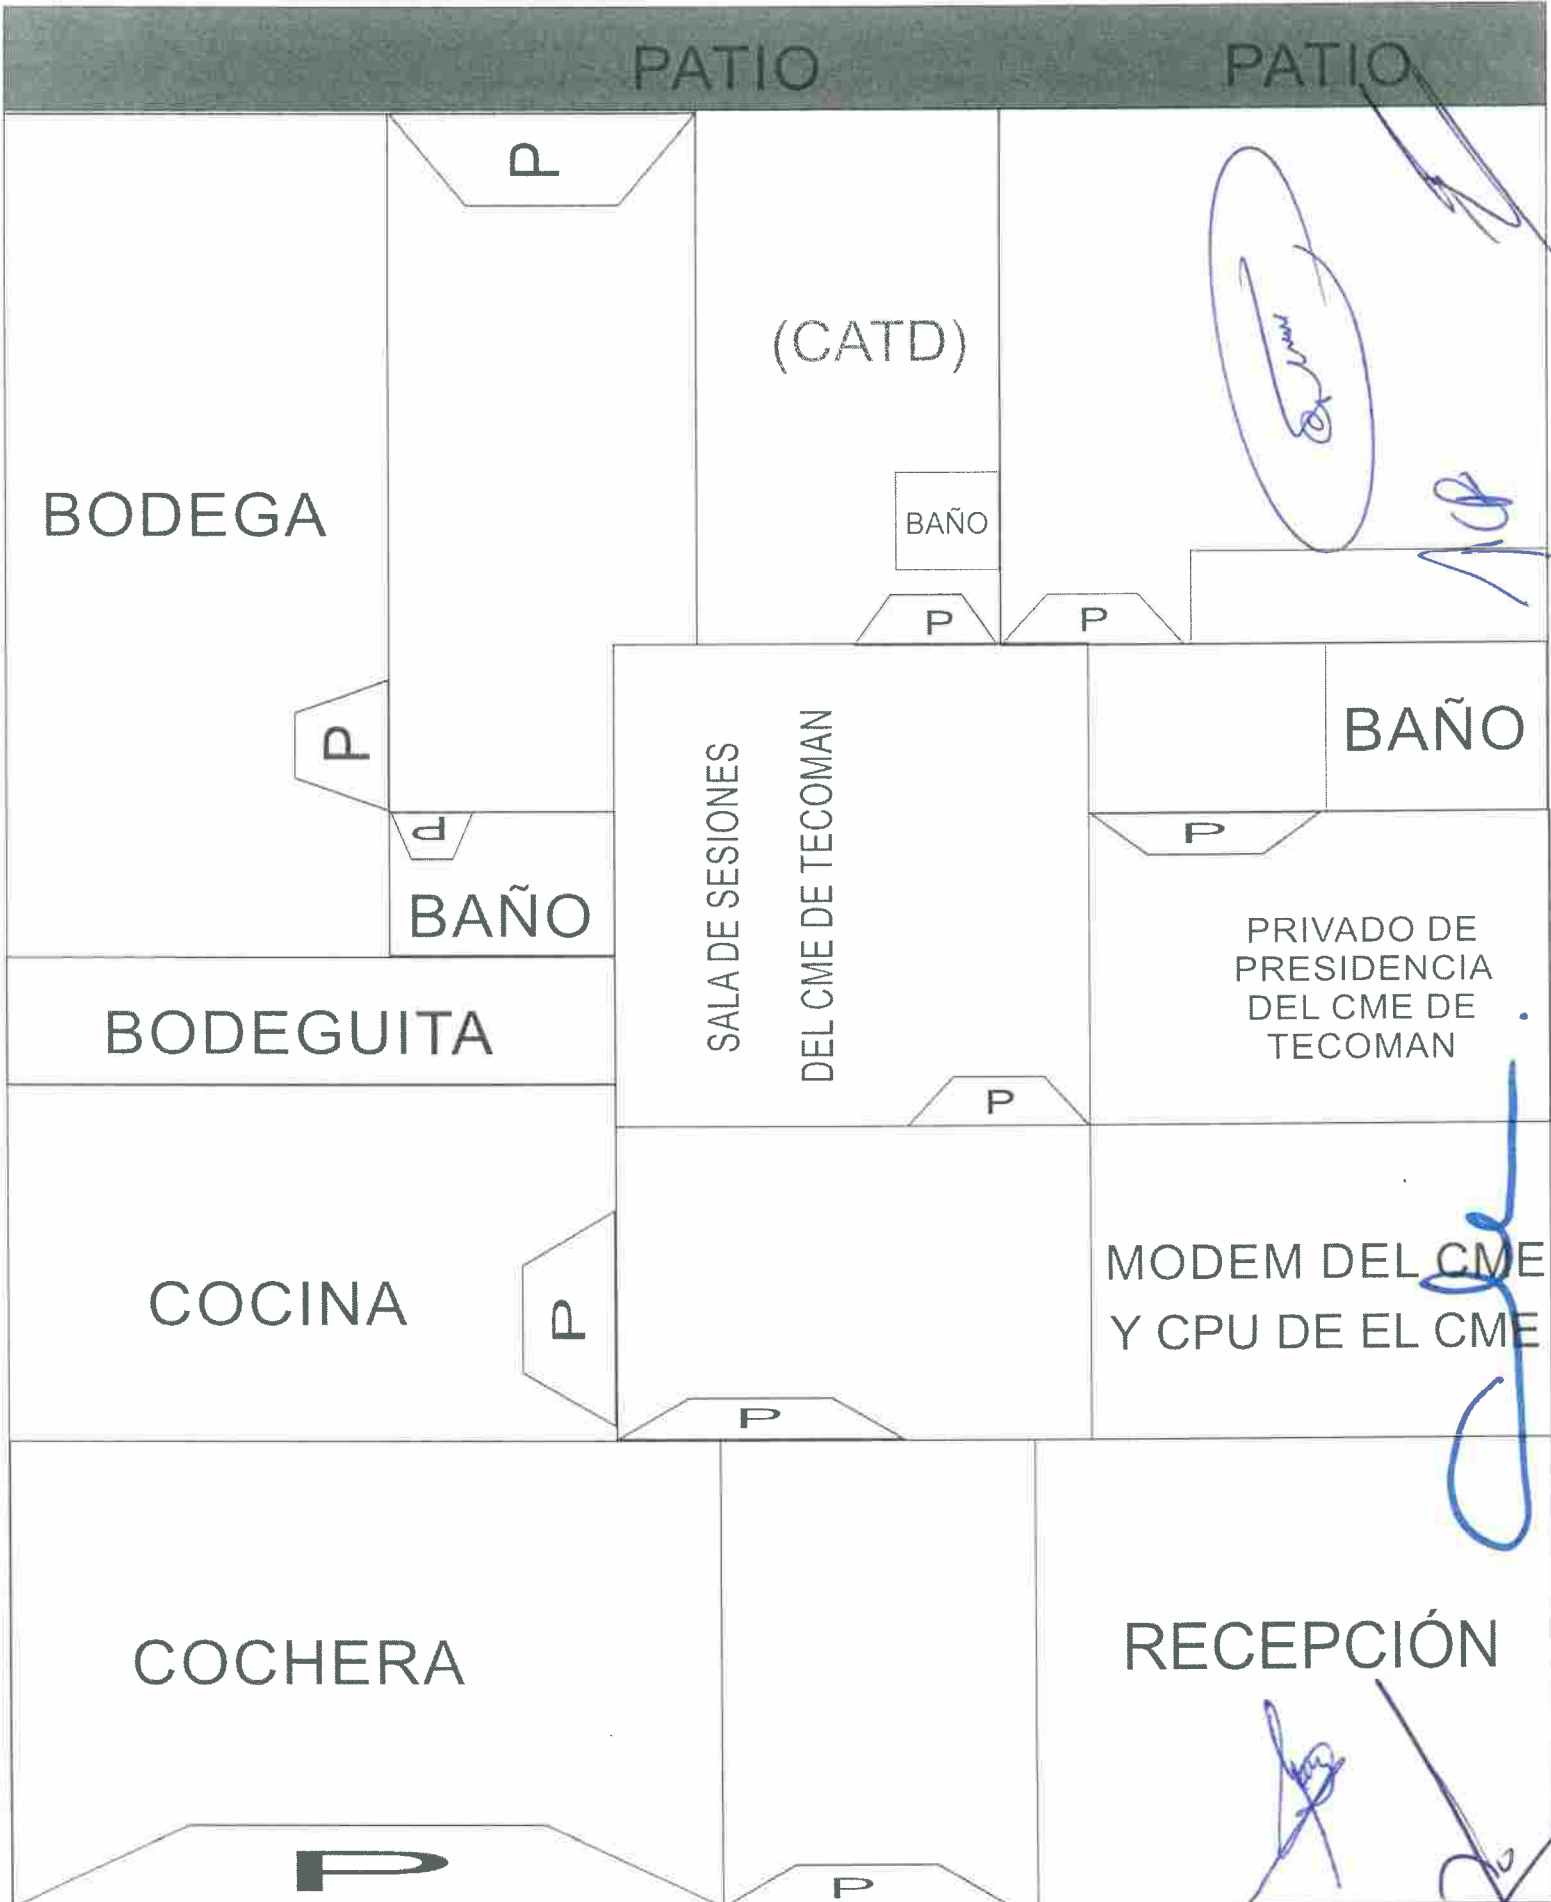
PATIO PATIO

P

(CATD)

BODEGA

BAÑO

P P

P

BAÑO

P

P

BAÑO

SALA DE SESIONES DEL CME DE TECOMAN

PRIVADO DE PRESIDENCIA DEL CME DE TECOMAN

BODEGUITA

P

COCINA

P

MODEM DEL CME Y CPU DE EL CME

P

COCHERA

RECEPCIÓN

P

P